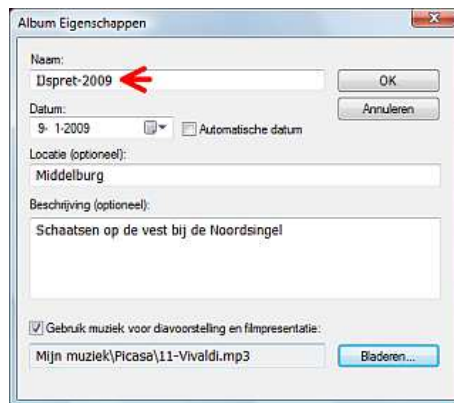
Album Eigenschappen

Naam:
IJspret-2009

OK

Annuleren

Datum:
9- 1-2009

Automatische datum

Locatie (optioneel):
Middelburg

Beschrijving (optioneel):
Schaatsen op de vest bij de Noordsingel

Gebruik muziek voor diavoorstelling en filmpresentatie:
Mijn muziek\Picasa\11-Vivaldi.mp3

Bladeren...